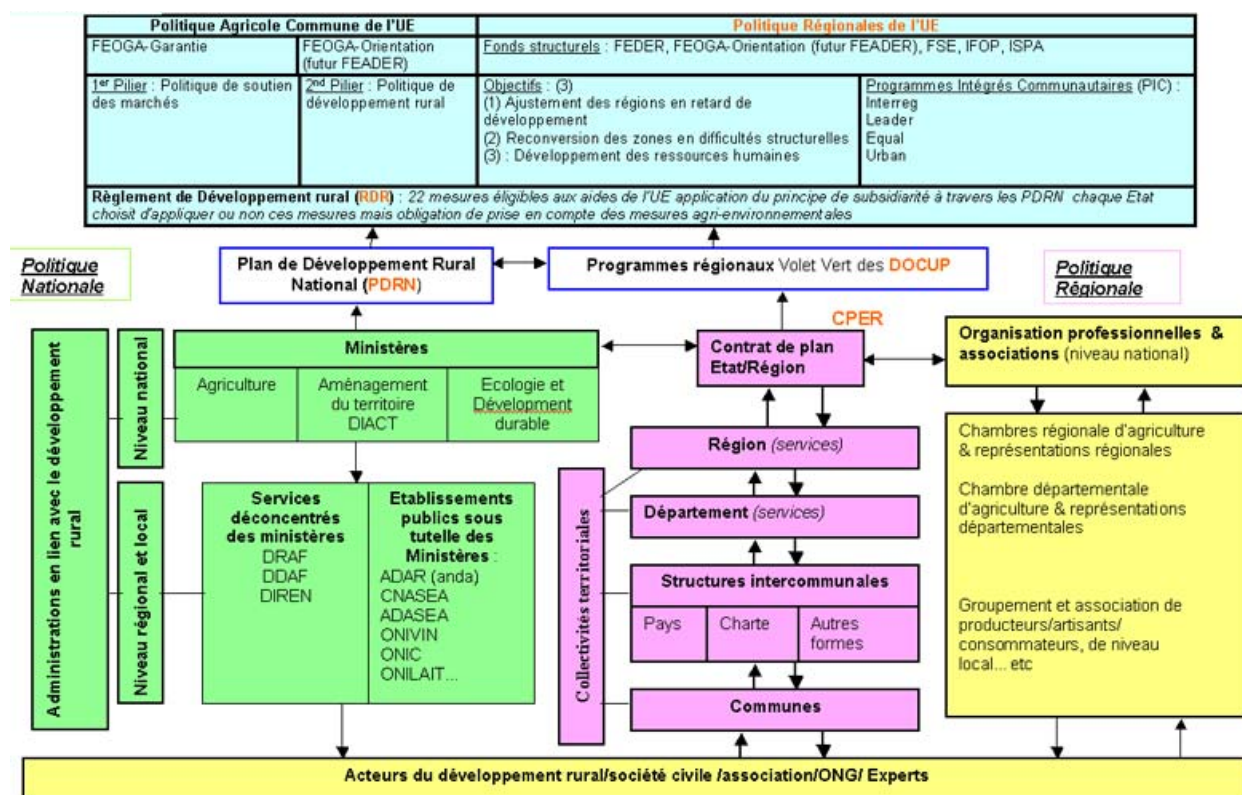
| Politique Agricole Commune de l'UE | | Politique Régionales de l'UE | |
|---|---|---|---|
| FEOGA-Garantie | FEOGA-Orientation (futur FEADER) | Fonds structurels : FEDER, FEOGA-Orientation (futur FEADER), FSE, IFOP, ISPA | |
| 1er Pilier : Politique de soutien des marchés | 2nd Pilier : Politique de développement rural | Objectifs : (3) (1) Ajustement des régions en retard de développement (2) Reconversion des zones en difficultés structurelles (3) : Développement des ressources humaines | Programmes Intégrés Communautaires (PIC) : Interreg Leader Equal Urban |

Règlement de Développement rural (RDR) : 22 mesures éligibles aux aides de l'UE application du principe de subsidiarité à travers les PDRN chaque Etat choisit d'appliquer ou non ces mesures mais obligation de prise en compte des mesures agri-environnementales

Politique Nationale

Plan de Développement Rural National (PDRN)

Programmes régionaux Volet Vert des DOCUP

Politique Régionale

CPER

Administrations en lien avec le développement rural

Niveau national

Ministères

Agriculture

Aménagement du territoire DIACT

Ecologie et Dévelopment durable

Contrat de plan Etat/Région

Organisation professionnelles & associations (niveau national)

Niveau régional et local

Services déconcentrés des ministères
DRAF
DDAF
DIREN

Etablissements publics sous tutelle des Ministères :
ADAR (anda)
CNASEA
ADASEA
ONIVIN
ONIC
ONILAIT...

Collectivités territoriales

Région (services)

Département (services)

Structures intercommunales

Pays

Charte

Autres formes

Communes

Chambres régionale d'agriculture & représentations régionales

Chambre départementale d'agriculture & représentations départementales

Groupement et association de producteurs/artisants/ consommateurs, de niveau local... etc

Acteurs du développement rural/société civile /association/ONG/ Experts